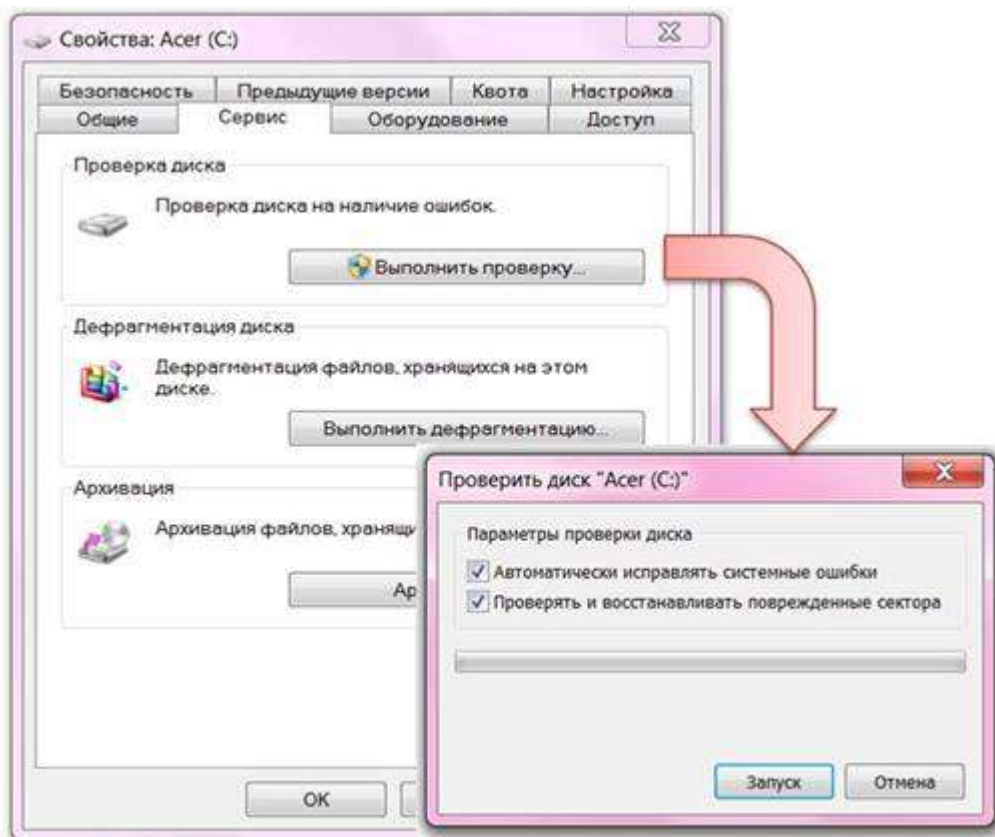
Свойства: Acer (C:)

Безопасность | Предыдущие версии | Квота | Настройка
Общие | Сервис | Оборудование | Доступ

Проверка диска

Проверка диска на наличие ошибок.

Выполнить проверку...

Дефрагментация диска

Дефрагментация файлов, хранящихся на этом диске.

Выполнить дефрагментацию...

Архивация

Архивация файлов, хранящи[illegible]

Ар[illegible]

OK

Проверить диск "Acer (C:)"

Параметры проверки диска

Автоматически исправлять системные ошибки

Проверять и восстанавливать поврежденные сектора

Запуск Отмена